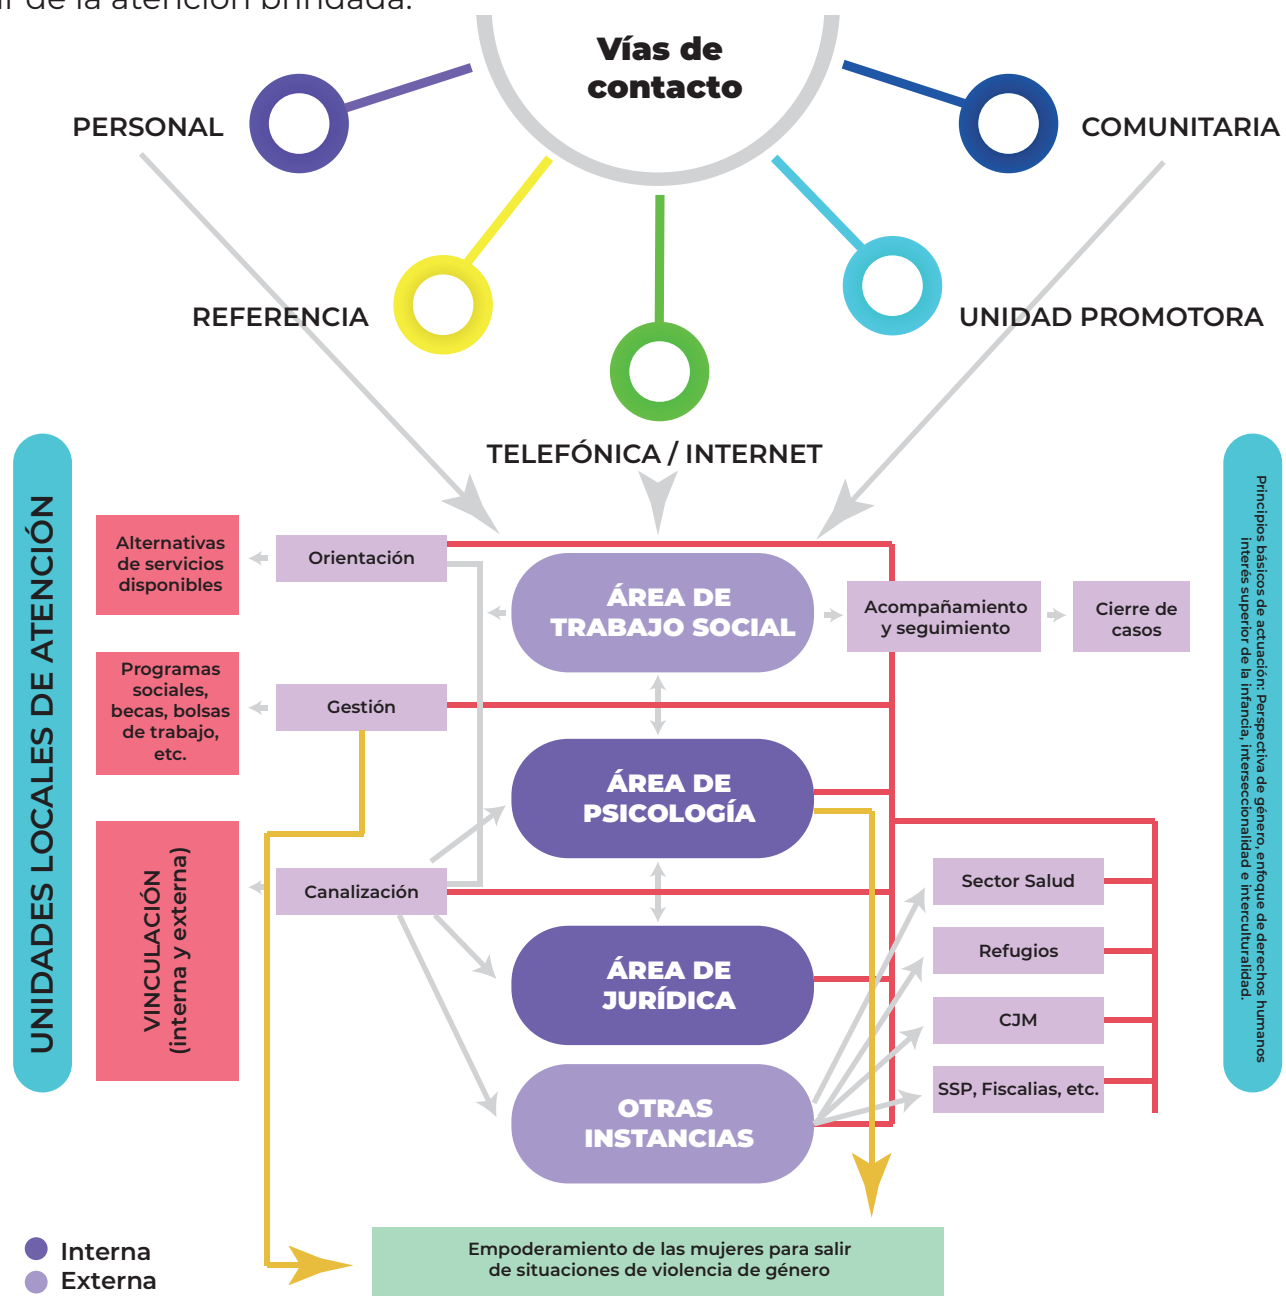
r de la atención brindada.

Vías de contacto

PERSONAL

COMUNITARIA

REFERENCIA

UNIDAD PROMOTORA

TELEFÓNICA / INTERNET

UNIDADES LOCALES DE ATENCIÓN

Alternativas de servicios disponibles

Orientación

ÁREA DE TRABAJO SOCIAL

Acompañamiento y seguimiento

Cierre de casos

Programas sociales, becas, bolsas de trabajo, etc.

Gestión

ÁREA DE PSICOLOGÍA

VINCULACIÓN (interna y externa)

Canalización

Sector Salud

Refugios

ÁREA DE JURÍDICA

CJM

SSP, Fiscalias, etc.

OTRAS INSTANCIAS

Principios básicos de actuación: Perspectiva de género, enfoque de derechos humanos interés superior de la infancia, interseccionalidad e interculturalidad.

Interna
Externa

Empoderamiento de las mujeres para salir de situaciones de violencia de género